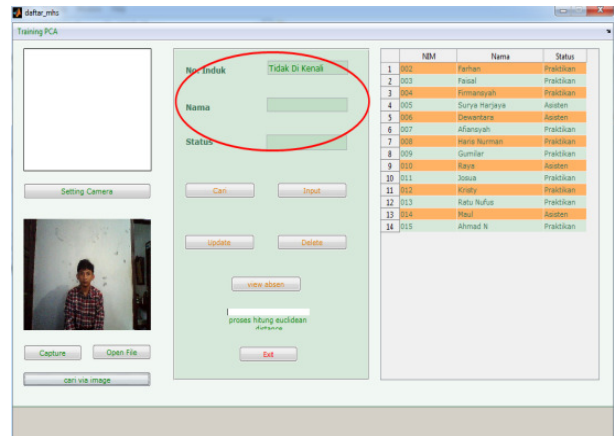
daftar_mhs

Training PCA

No Induk
Tidak Di Kenali

Nama

Status

Setting Camera

Cari

Input

Update

Delete

view absen

proses hitung euclidean distance

Exit

Capture

Open File

cari via image

| | NIM | Nama | Status |
|---|---|---|---|
| 1 | 002 | Farhan | Praktikan |
| 2 | 003 | Faisal | Praktikan |
| 3 | 004 | Firmansyah | Praktikan |
| 4 | 005 | Surya Harjaya | Asisten |
| 5 | 006 | Dewantara | Asisten |
| 6 | 007 | Afiansyah | Praktikan |
| 7 | 008 | Haris Nurman | Praktikan |
| 8 | 009 | Gumilar | Praktikan |
| 9 | 010 | Raya | Asisten |
| 10 | 011 | Josua | Praktikan |
| 11 | 012 | Kristy | Praktikan |
| 12 | 013 | Ratu Nufus | Praktikan |
| 13 | 014 | Maul | Asisten |
| 14 | 015 | Ahmad N | Praktikan |